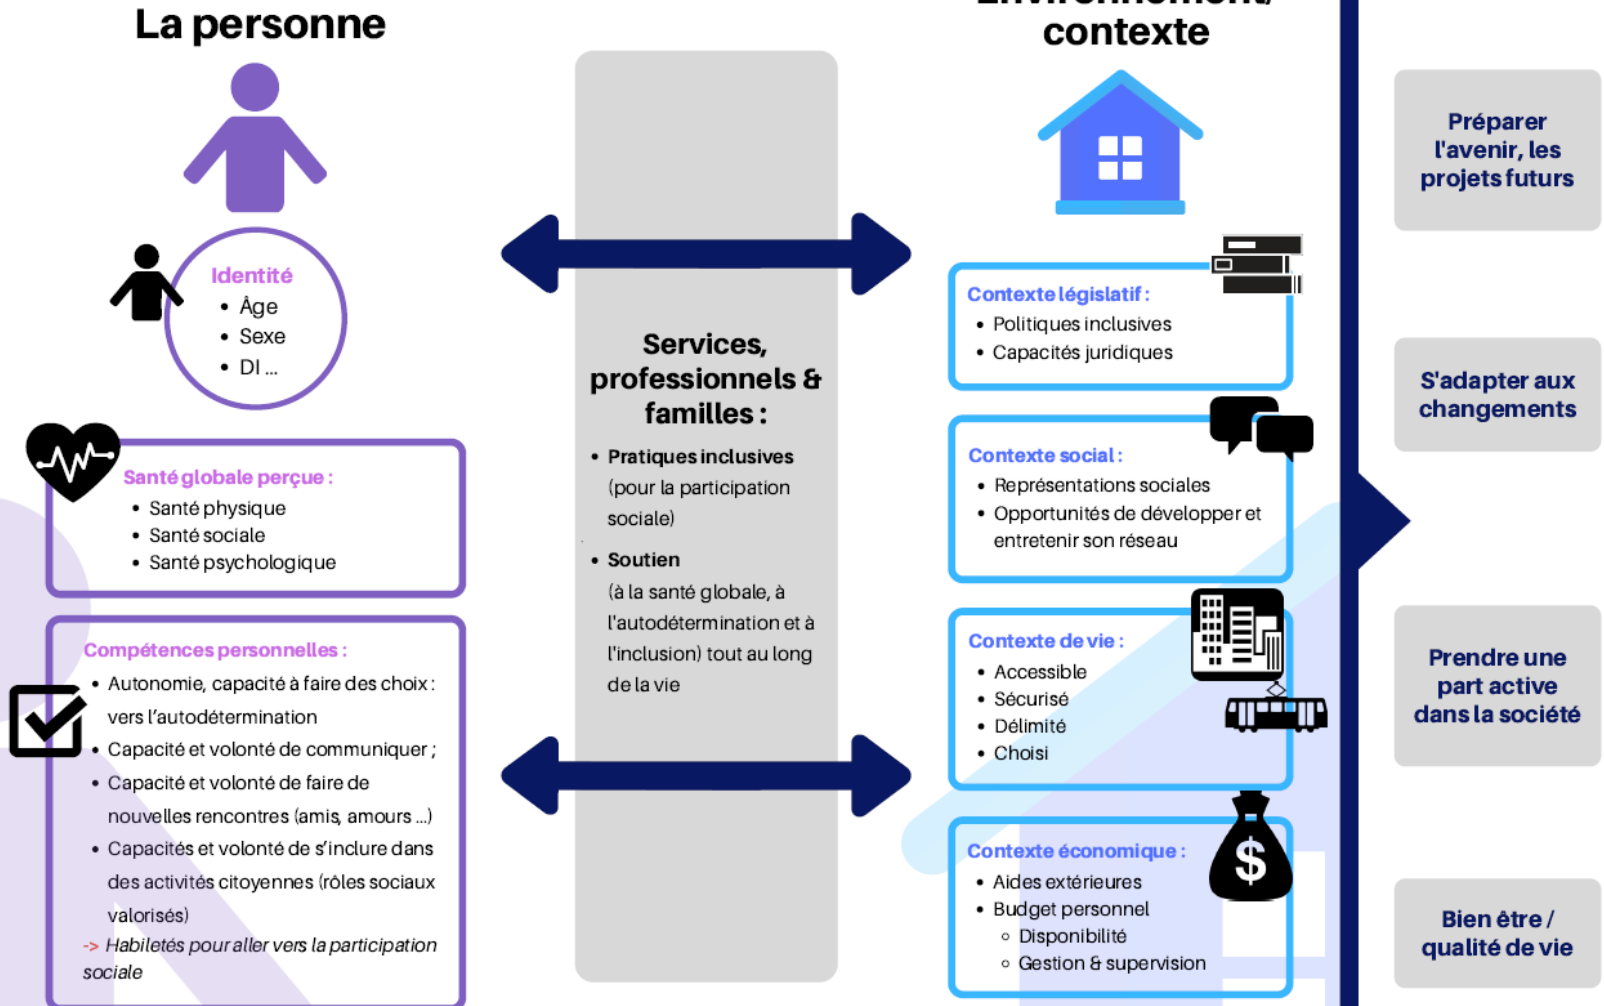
La personne

Identité
• Âge
• Sexe
• DI ...

Santé globale perçue :
• Santé physique
• Santé sociale
• Santé psychologique

Compétences personnelles :
• Autonomie, capacité à faire des choix : vers l'autodétermination
• Capacité et volonté de communiquer ;
• Capacité et volonté de faire de nouvelles rencontres (amis, amours ...)
• Capacités et volonté de s'inclure dans des activités citoyennes (rôles sociaux valorisés)
-> Habiletés pour aller vers la participation sociale

Services, professionnels & familles :
• Pratiques inclusives (pour la participation sociale)
• Soutien (à la santé globale, à l'autodétermination et à l'inclusion) tout au long de la vie

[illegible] contexte

Contexte législatif :
• Politiques inclusives
• Capacités juridiques

Contexte social :
• Représentations sociales
• Opportunités de développer et entretenir son réseau

Contexte de vie :
• Accessible
• Sécurisé
• Délimité
• Choisi

Contexte économique :
• Aides extérieures
• Budget personnel
◦ Disponibilité
◦ Gestion & supervision

$

Préparer l'avenir, les projets futurs

S'adapter aux changements

Prendre une part active dans la société

Bien être / qualité de vie